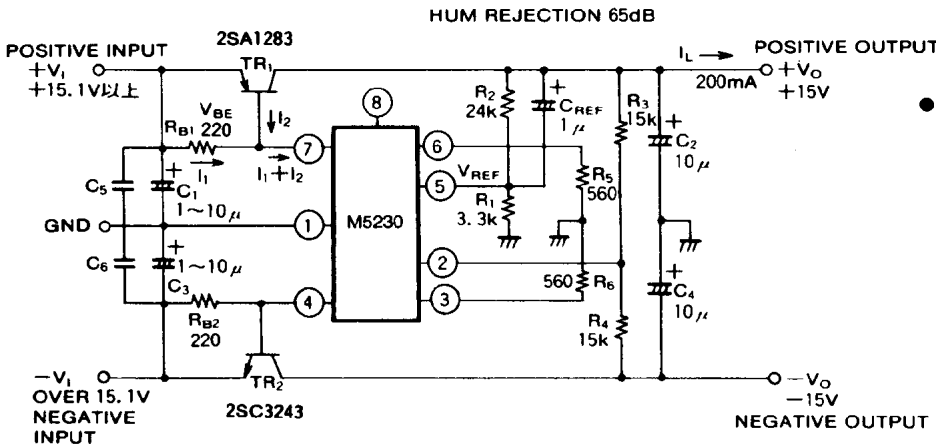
HUM REJECTION 65dB

POSITIVE INPUT
$+V_I$
+15.1V以上

2SA1283
$TR_1$
$V_{BE}$
$R_{B1}$ 220
$I_2$
$I_1$
$I_1+I_2$
$C_5$
+
$C_1$
$1\sim10\mu$
GND
$C_6$
+
$1\sim10\mu$
$C_3$
$R_{B2}$
220

8
7
1
4
M5230
6
5
2
3

$R_2$
24k
+
$C_{REF}$
$1\mu$
$V_{REF}$
$R_1$
3.3k
$R_5$
560
560
$R_6$
$R_3$
15k
$R_4$
15k

$I_L$
200mA
POSITIVE OUTPUT
$+V_O$
+15V
+
$C_2$
$10\mu$
+
$C_4$
$10\mu$

$-V_I$
OVER 15.1V
NEGATIVE INPUT

$TR_2$
2SC3243

$-V_O$
−15V
NEGATIVE OUTPUT